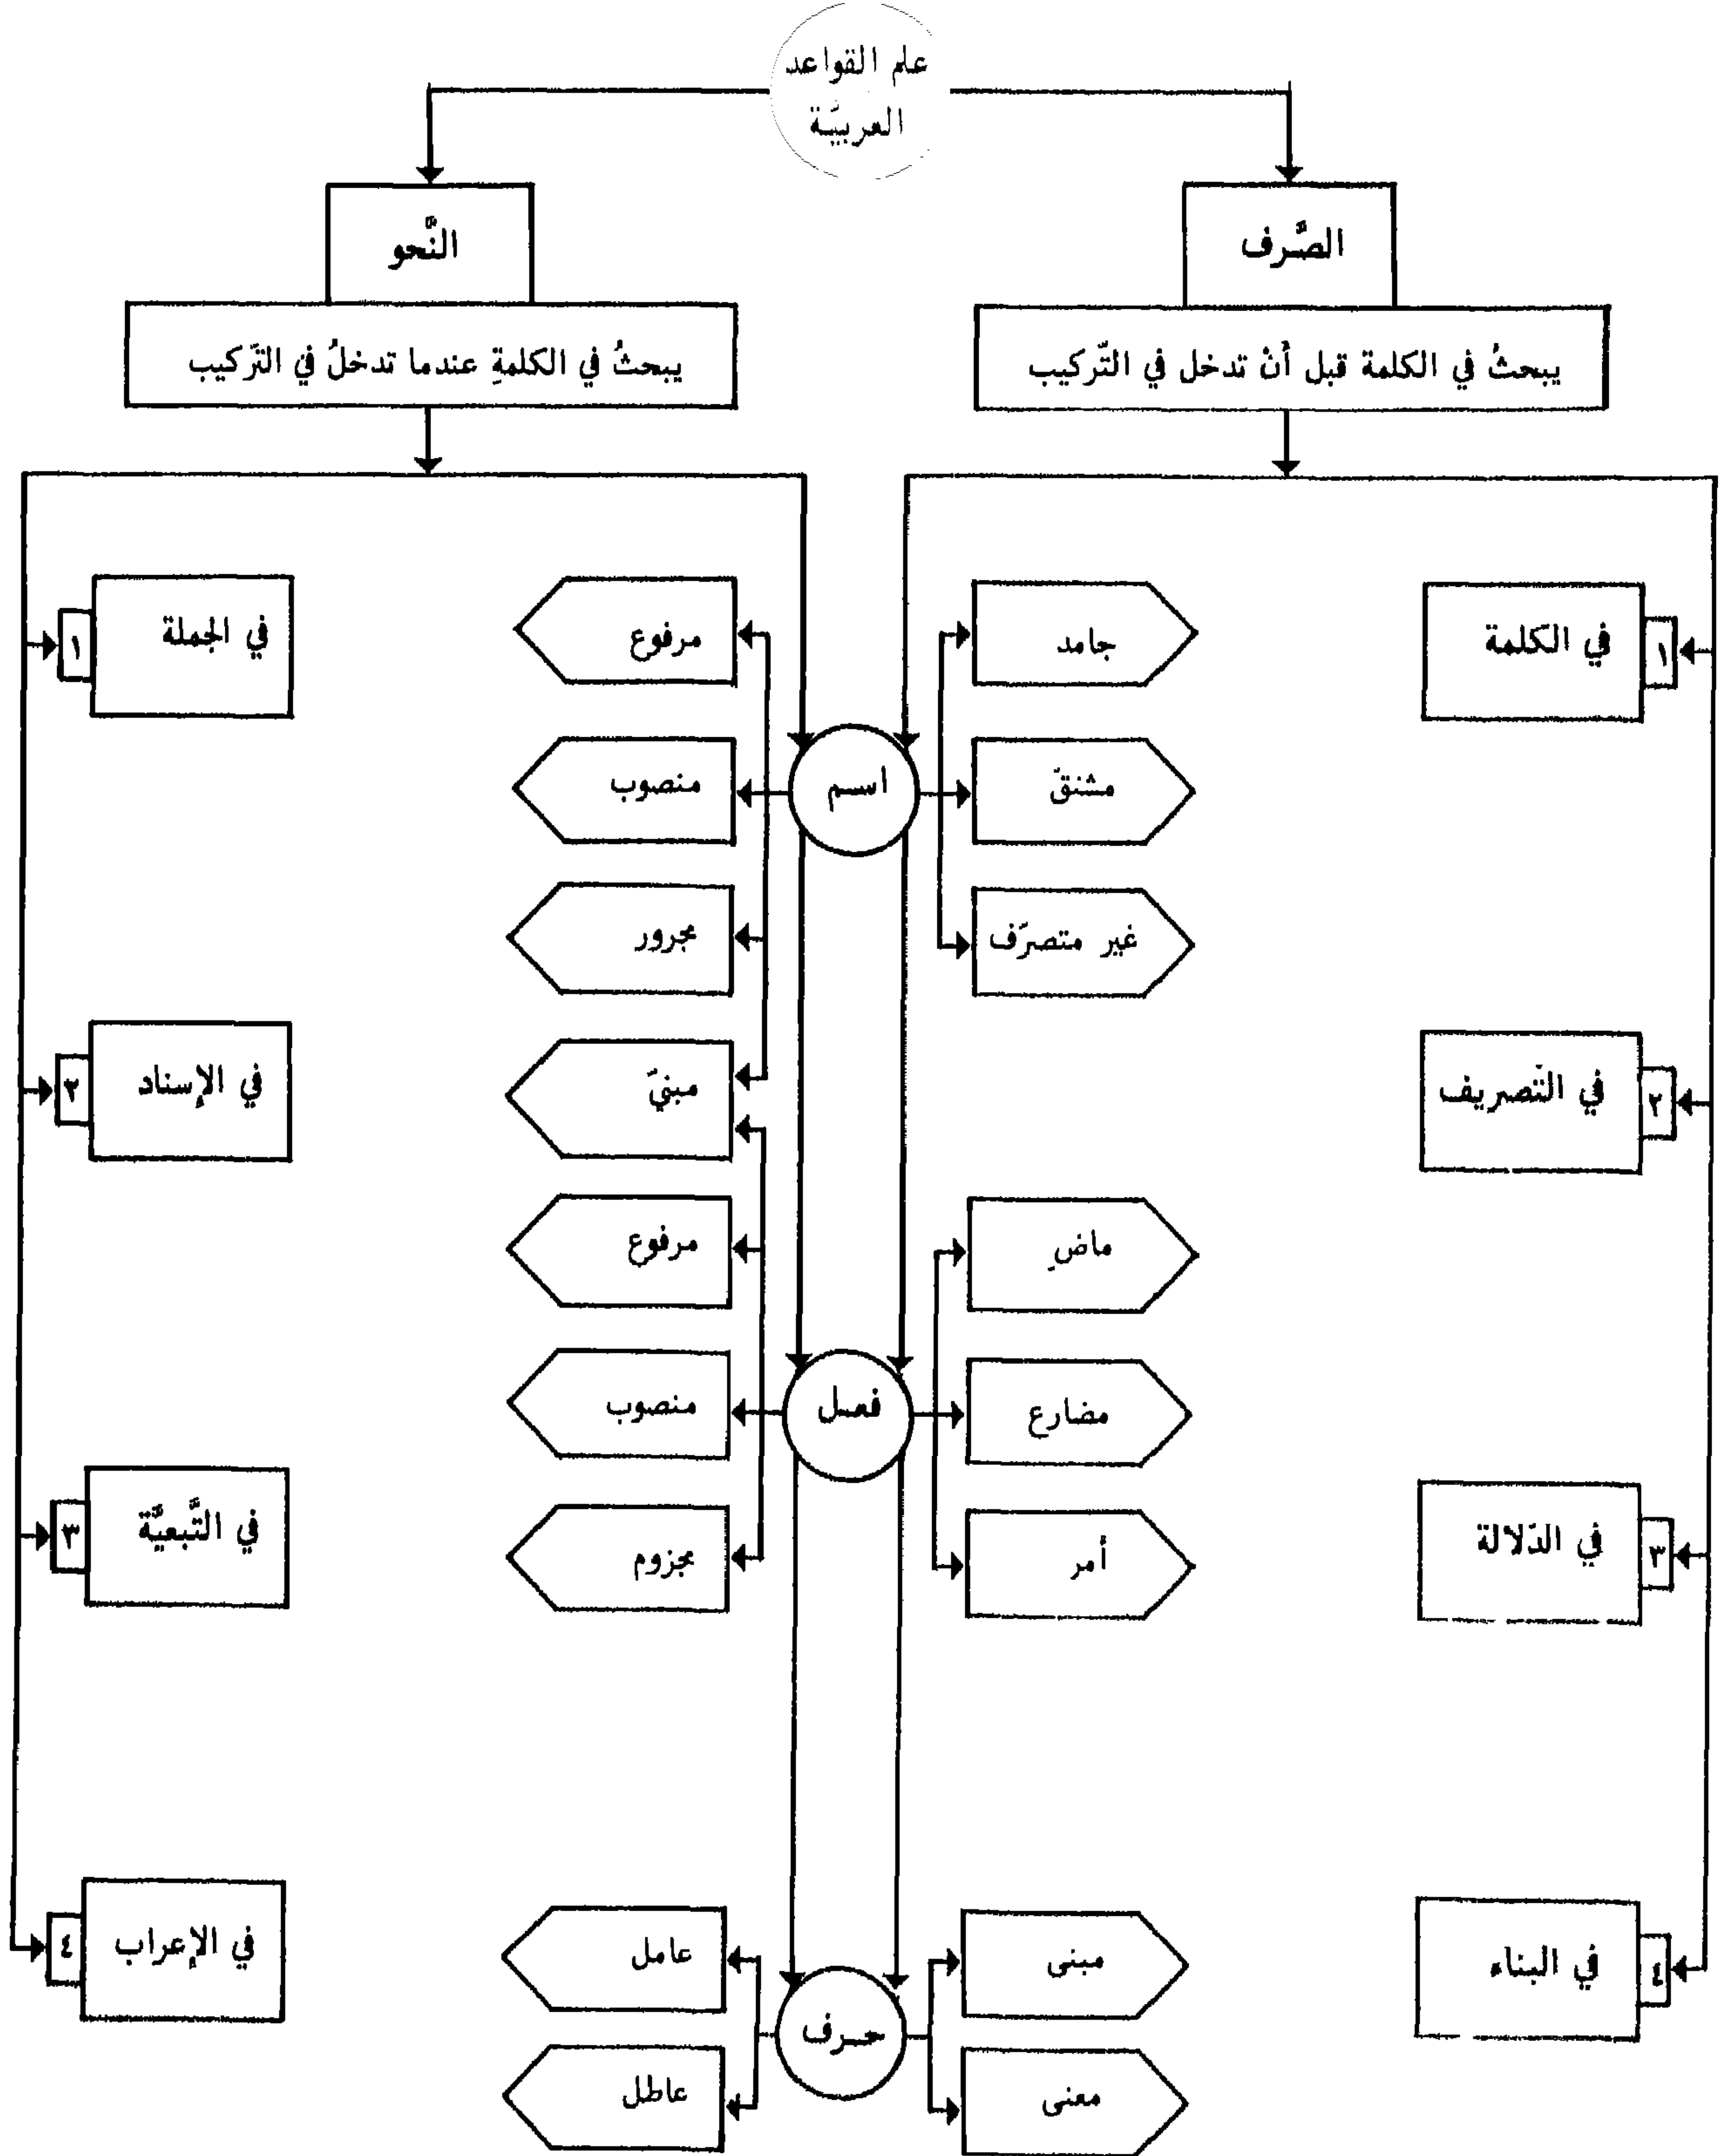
علم القواعد العربيّة

الصَّرف

يبحثُ في الكلمة قبل أنْ تدخل في التّركيب

النّحو

يبحثُ في الكلمةِ عندما تدخلُ في التّركيب

١ في الكلمة

٢ في التّصريف

٣ في الدّلالة

٤ في البناء

جامد

مشتقّ

غير متصرّف

ماضٍ

مضارع

أمر

مبنى

معنى

اسم

فعل

حرف

مرفوع

منصوب

مجرور

مبنيّ

مرفوع

منصوب

مجزوم

عامل

عاطل

١ في الجملة

٢ في الإسناد

٣ في التّبعيّة

٤ في الإعراب